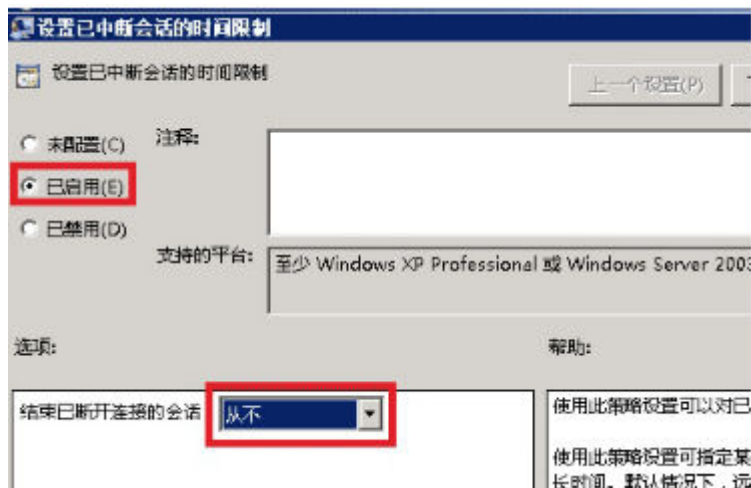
设置已中断会话的时间限制

设置已中断会话的时间限制

上一个设置(P)

未配置(C)

已启用(E)

已禁用(D)

注释:

支持的平台: 至少 Windows XP Professional 或 Windows Server 2003

选项:

帮助:

结束已断开连接的会话 从不

使用此策略设置可以对已

使用此策略设置可指定某 长时间。默认情况下，远